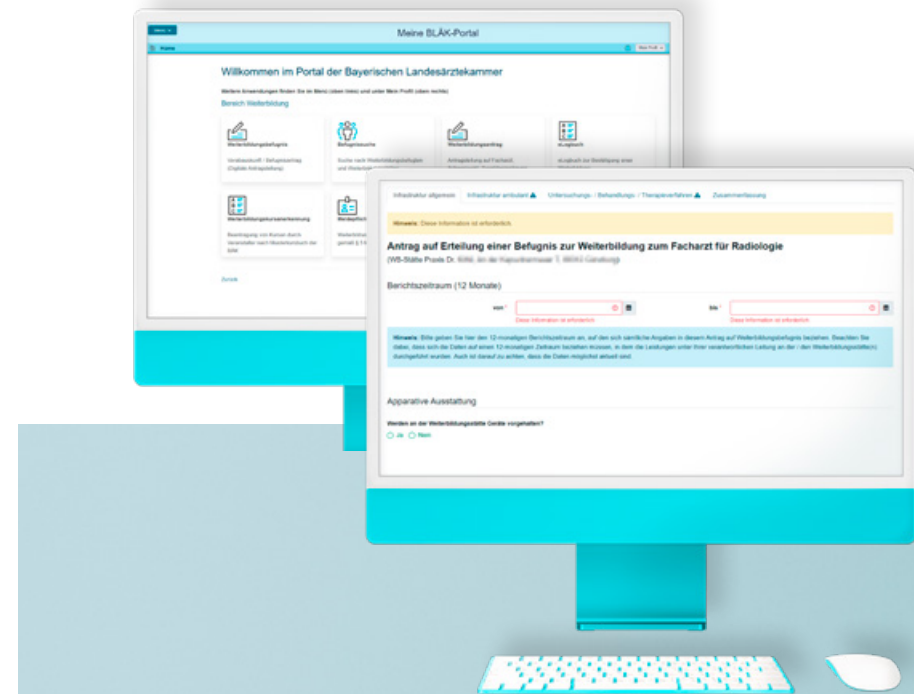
Menü

Meine BLÄK-Portal

Home

Mein Profil

Willkommen im Portal der Bayerischen Landesärztekammer

Weitere Anwendungen finden Sie im Menü (oben links) und unter Mein Profil (oben rechts)

Bereich Weiterbildung

Weiterbildungsbefugnis

Vorabauskunft / Befugnisantrag (Digitale Antragstellung)

Befugnissuche

Suche nach Weiterbildungsbefugten und Weiterbildungsstätten

Weiterbildungsantrag

Antragstellung auf Facharzt, Schwerpunkt, Zusatzbezeichnung

eLogbuch

eLogbuch zur Bestätigung einer Weiterbildung

Weiterbildungskursanerkennung

Beantragung von Kursen durch Veranstalter nach Weiterbildungsordnung der BÄK

Weiterbildung

Weiterbildung gemäß § 11

Zurück

Infrastruktur allgemein

Infrastruktur ambulant

Untersuchungs- / Behandlungs- / Therapieverfahren

Zusammenfassung

Hinweis: Diese Information ist erforderlich

Antrag auf Erteilung einer Befugnis zur Weiterbildung zum Facharzt für Radiologie

(WB-Stätte Praxis Dr. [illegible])

Berichtszeitraum (12 Monate)

von *

Diese Information ist erforderlich

bis *

Diese Information ist erforderlich

Hinweis: Bitte geben Sie hier den 12-monatigen Berichtszeitraum an, auf den sich sämtliche Angaben in diesem Antrag auf Weiterbildungsbefugnis beziehen. Beachten Sie dabei, dass sich die Daten auf einen 12-monatigen Zeitraum beziehen müssen, in dem die Leistungen unter Ihrer verantwortlichen Leitung an der / den Weiterbildungsstätte(n) durchgeführt wurden. Auch ist darauf zu achten, dass die Daten möglichst aktuell sind.

Apparative Ausstattung

Werden an der Weiterbildungsstätte Geräte vorgehalten?

Ja

Nein